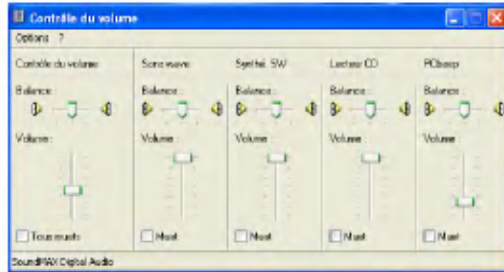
Contrôle du volume

Options ?

Contrôle du volume
Balance :
Volume :
Tous muets

Sons wave
Balance :
Volume :
Muet

Synthé. SW
Balance :
Volume :
Muet

Lecteur CD
Balance :
Volume :
Muet

PCbeep
Balance :
Volume :
Muet

SoundMAX Digital Audio